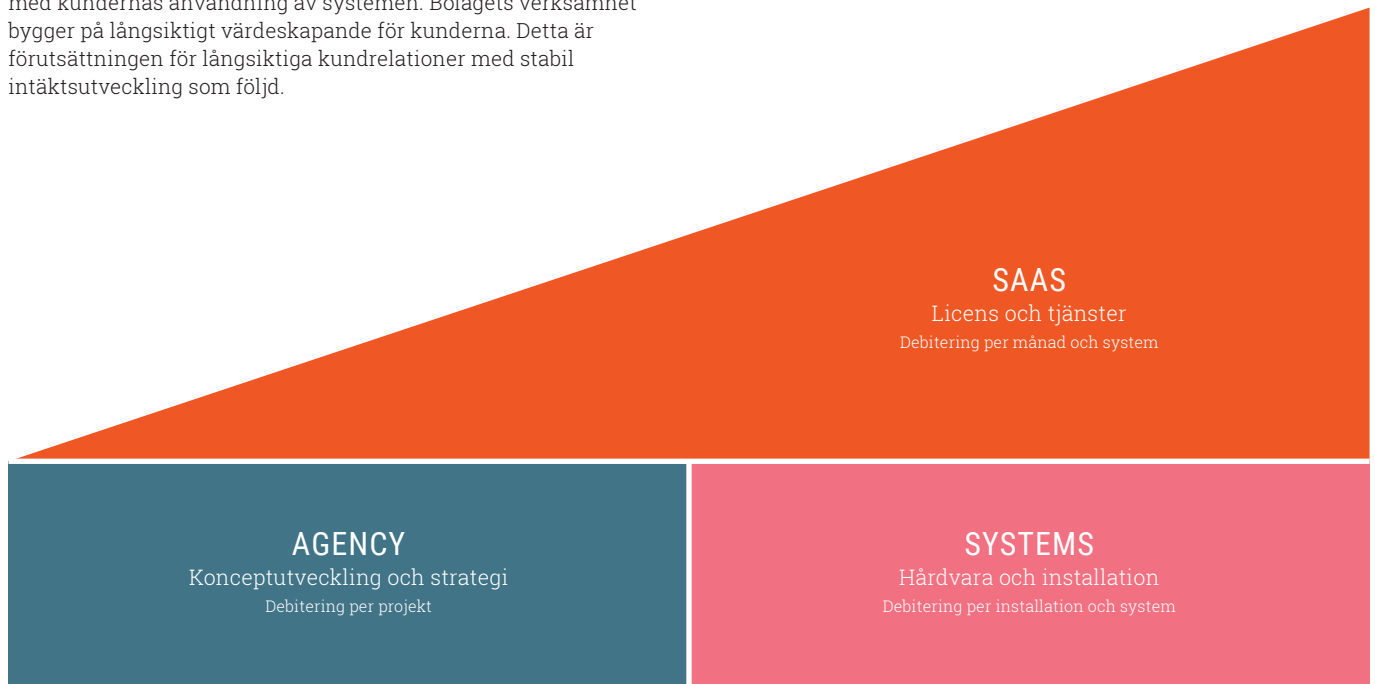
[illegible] bygger på långsiktigt värdeskapande för kunderna. Detta är förutsättningen för långsiktiga kundrelationer med stabil intäktsutveckling som följd.

SAAS
Licens och tjänster
Debitering per månad och system

AGENCY
Konceptutveckling och strategi
Debitering per projekt

SYSTEMS
Hårdvara och installation
Debitering per installation och system